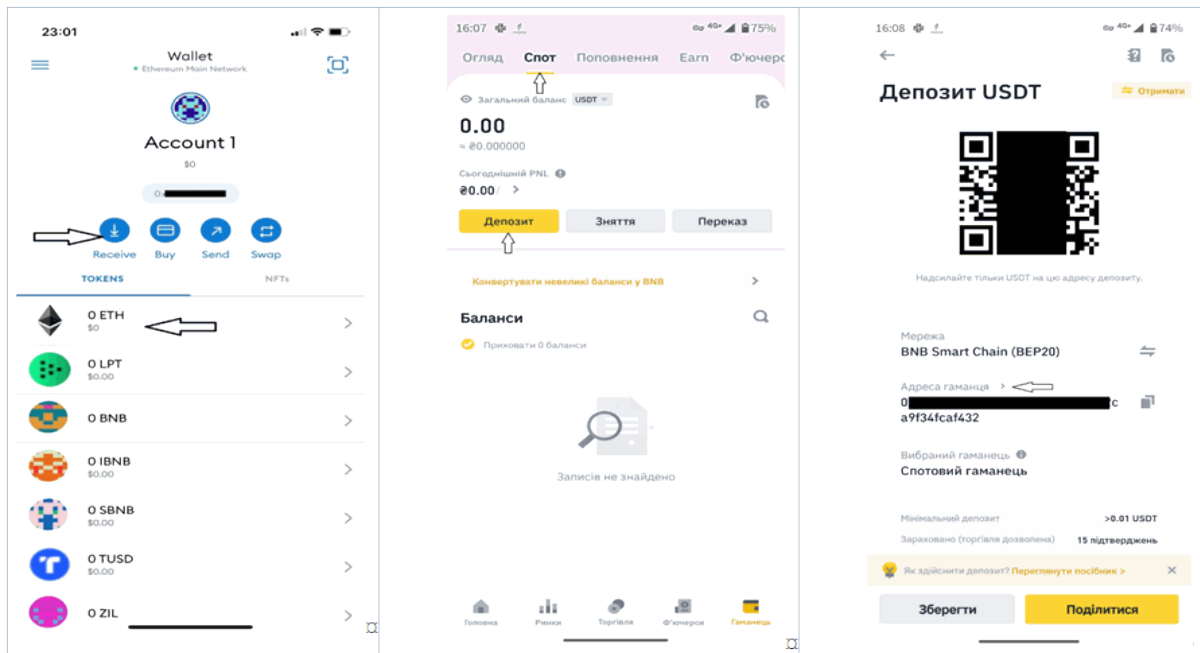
23:01

Wallet
Ethereum Main Network

Account 1
$0

0x

Receive Buy Send Swap

TOKENS NFTs

0 ETH
$0

0 LPT
$0.00

0 BNB

0 IBNB
$0.00

0 SBNB
$0.00

0 TUSD
$0.00

0 ZIL

16:07 75%

Огляд Спот Поповнення Earn Ф'ючерс

Загальний баланс USDT

0.00
≈ ₴0.000000

Сьогоднішній PNL
₴0.00

Депозит Зняття Переказ

Конвертувати невеликі баланси у BNB

Баланси

Приховати 0 баланси

Записів не знайдено

Головна Ринки Торгівля Ф'ючерси Гаманець

16:08 74%

Депозит USDT

Отримати

Надсилайте тільки USDT на цю адресу депозиту.

Мережа
BNB Smart Chain (BEP20)

Адреса гаманця
0 c
a9f34fcaf432

Вибраний гаманець
Спотовий гаманець

Мінімальний депозит >0.01 USDT
Зараховано (торгівля дозволена) 15 підтверджень

Як здійснити депозит? Переглянути посібник >

Зберегти Поділитися